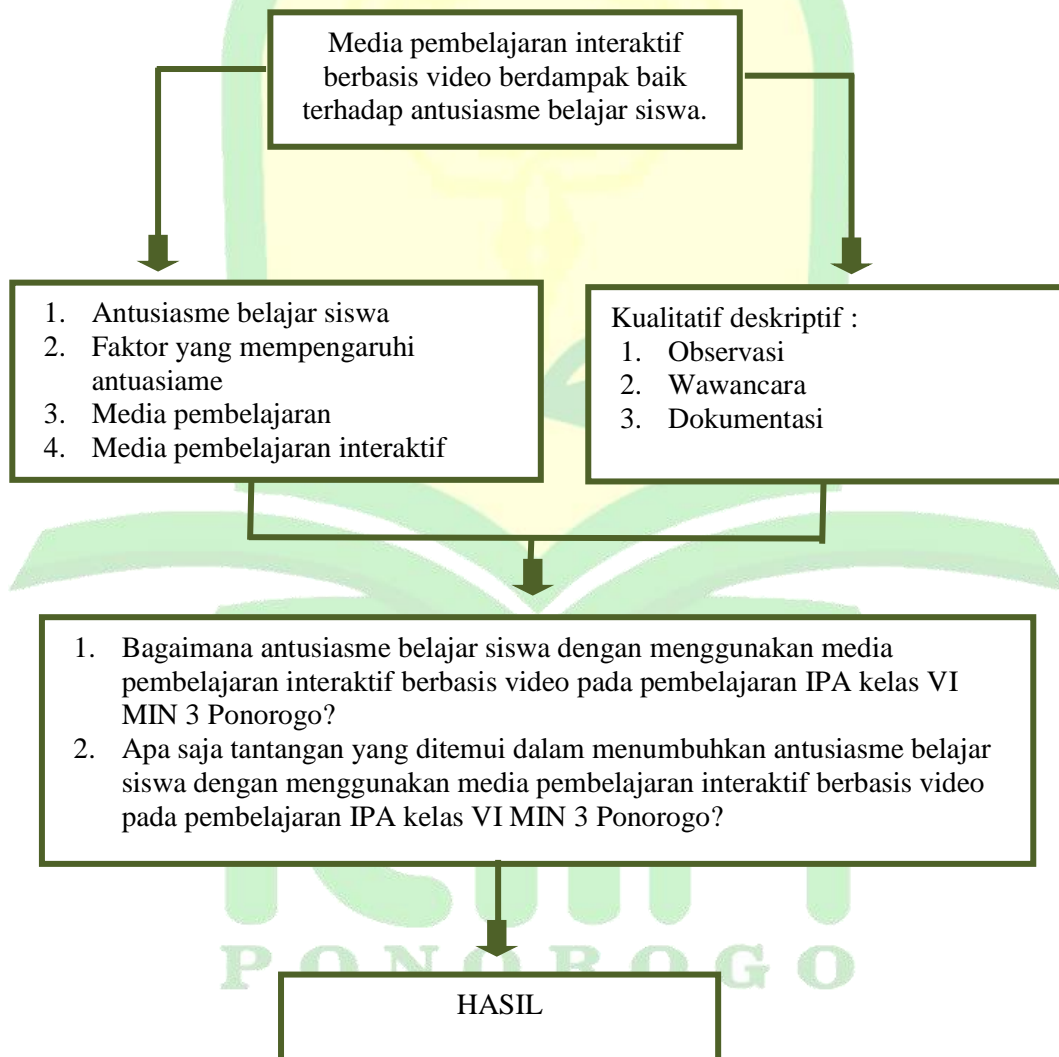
Media pembelajaran interaktif berbasis video berdampak baik terhadap antusiasme belajar siswa.

1. Antusiasme belajar siswa
2. Faktor yang mempengaruhi antuasiame
3. Media pembelajaran
4. Media pembelajaran interaktif

Kualitatif deskriptif :
1. Observasi
2. Wawancara
3. Dokumentasi

1. Bagaimana antusiasme belajar siswa dengan menggunakan media pembelajaran interaktif berbasis video pada pembelajaran IPA kelas VI MIN 3 Ponorogo?
2. Apa saja tantangan yang ditemui dalam menumbuhkan antusiasme belajar siswa dengan menggunakan media pembelajaran interaktif berbasis video pada pembelajaran IPA kelas VI MIN 3 Ponorogo?

PONOROGO

HASIL